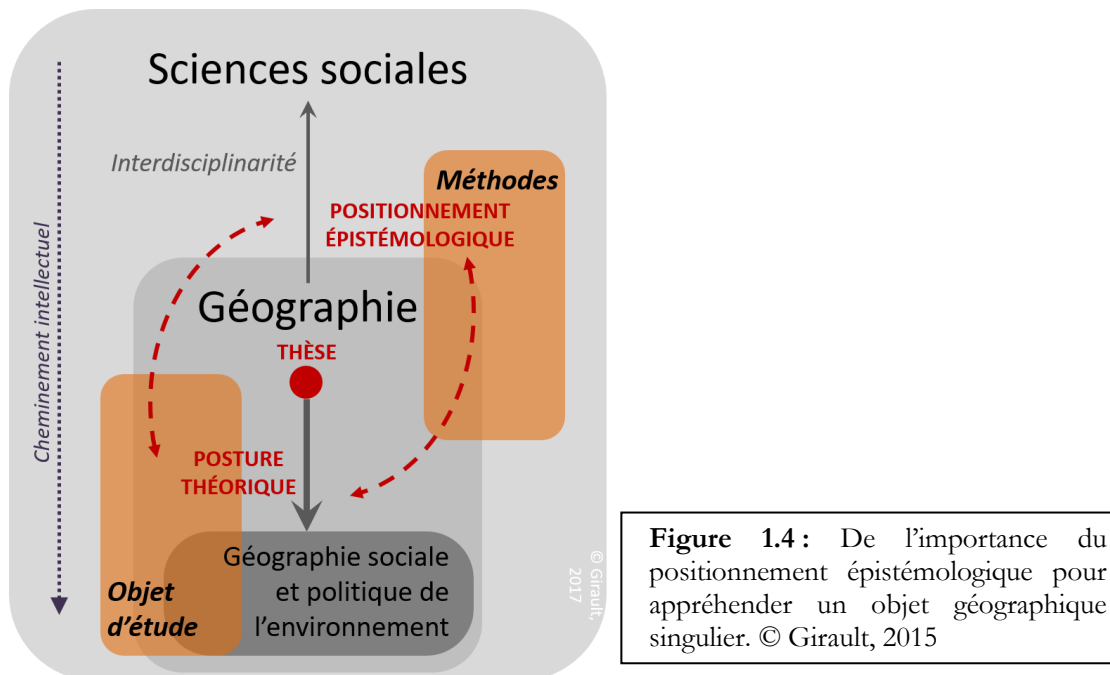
Sciences sociales

Interdisciplinarité

Cheminement intellectuel

Méthodes

POSITIONNEMENT ÉPISTÉMOLOGIQUE

Géographie

THÈSE

POSTURE THÉORIQUE

Objet d'étude

Géographie sociale et politique de l'environnement

© Girault, 2017

**Figure 1.4 :** De l'importance du positionnement épistémologique pour appréhender un objet géographique singulier. © Girault, 2015